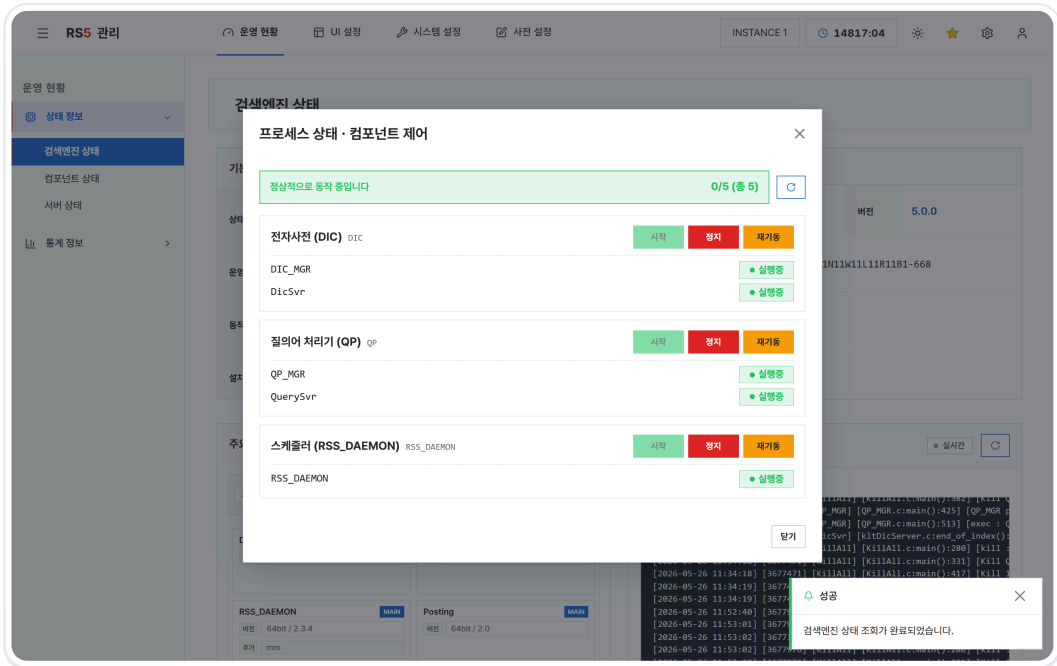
RS5 관리

운영 현황 UI 설정 시스템 설정 사전 설정

INSTANCE 1 14817:04

운영 현황
상태 정보
검색엔진 상태
컴포넌트 상태
서버 상태
통계 정보

검색엔진 상태

버전 5.0.0
1N11W11L11R11B1-668

실시간

[2026-05-26 11:34:18] [3677471] [KillAll] [KillAll.c:main():417] [kill
[2026-05-26 11:34:19]
[2026-05-26 11:34:19]
[2026-05-26 11:52:40]
[2026-05-26 11:53:01]
[2026-05-26 11:53:02]
[2026-05-26 11:53:02]

RSS_DAEMON MAIN
버전 64bit / 2.3.4
Posting MAIN
버전 64bit / 2.0

프로세스 상태 · 컴포넌트 제어

정상적으로 동작 중입니다 0/5 (총 5)

전자사전 (DIC) DIC
시작 정지 재기동
DIC_MGR ● 실행중
DicSvr ● 실행중

질의어 처리기 (QP) QP
시작 정지 재기동
QP_MGR ● 실행중
QuerySvr ● 실행중

스케줄러 (RSS_DAEMON) RSS_DAEMON
시작 정지 재기동
RSS_DAEMON ● 실행중

닫기

성공
검색엔진 상태 조회가 완료되었습니다.